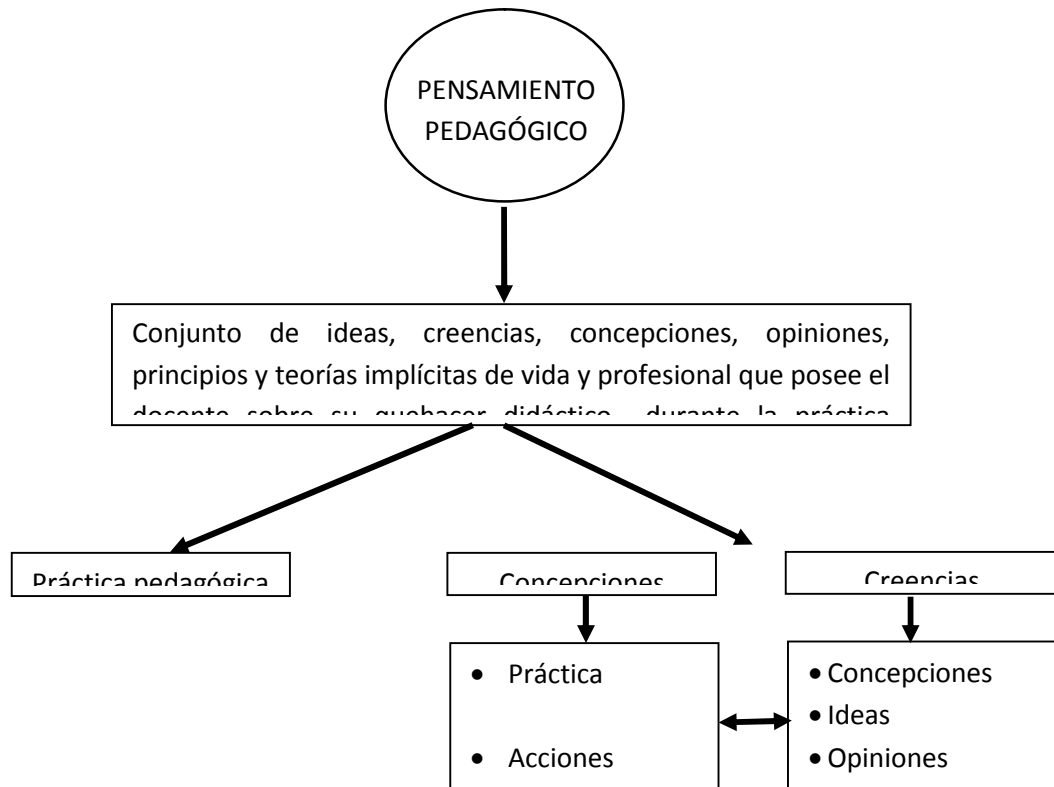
PENSAMIENTO PEDAGÓGICO

Conjunto de ideas, creencias, concepciones, opiniones, principios y teorías implícitas de vida y profesional que posee el docente sobre su quehacer didáctico durante la práctica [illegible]

Práctica pedagógica

Concepciones

Creencias

- Práctica
- Acciones

- Concepciones
- Ideas
- Opiniones